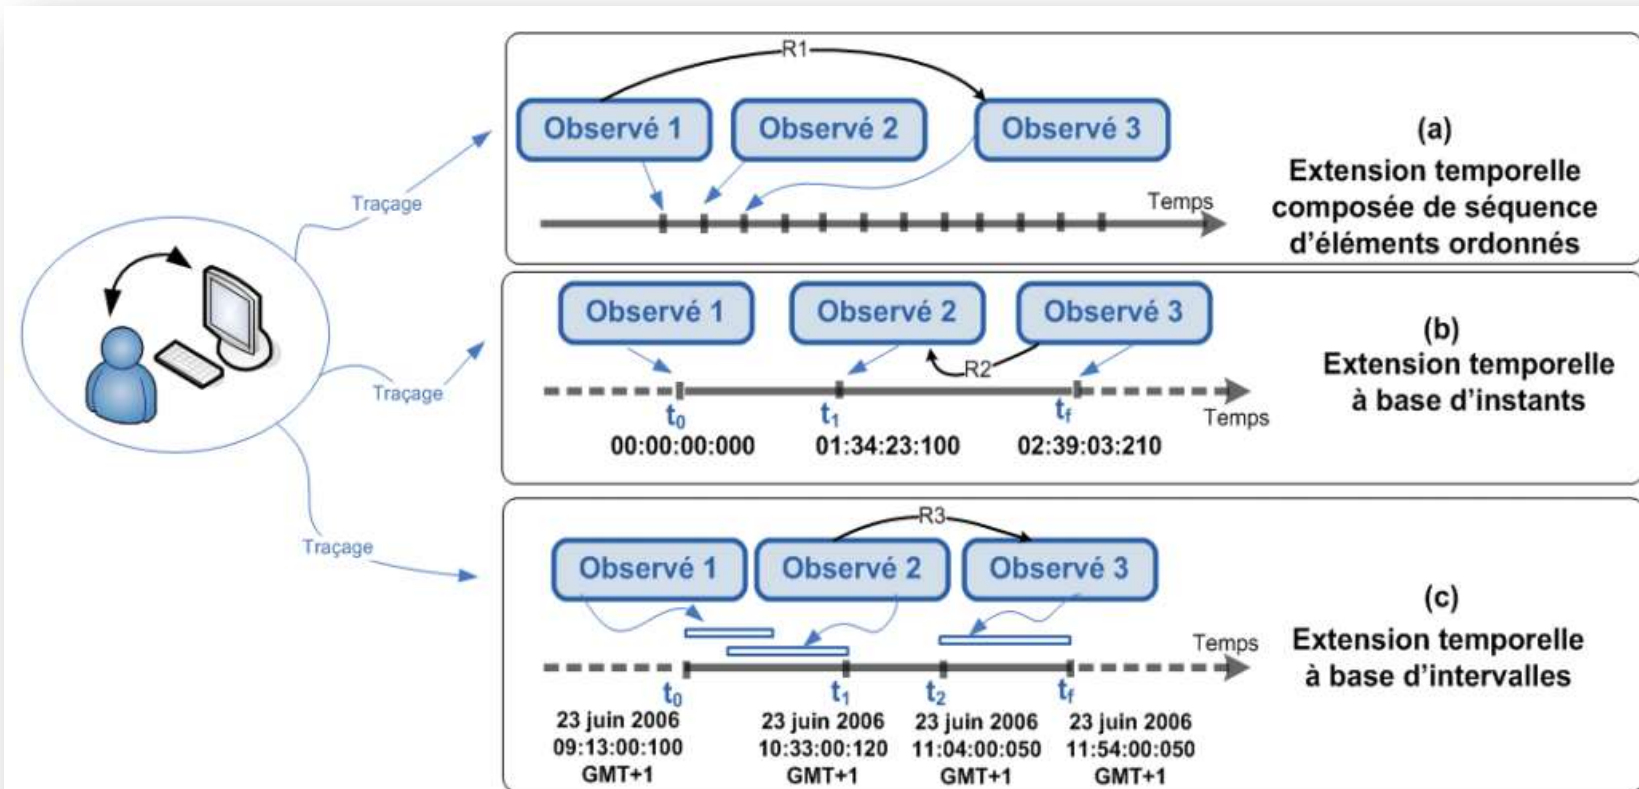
Traçage

Traçage

Traçage

R1

Observé 1

Observé 2

Observé 3

Temps

(a)
Extension temporelle composée de séquence d'éléments ordonnés

Observé 1

Observé 2

Observé 3

R2

$t_0$
00:00:00:000

$t_1$
01:34:23:100

$t_f$
02:39:03:210

Temps

(b)
Extension temporelle à base d'instants

R3

Observé 1

Observé 2

Observé 3

Temps

$t_0$
23 juin 2006
09:13:00:100
GMT+1

$t_1$
23 juin 2006
10:33:00:120
GMT+1

$t_2$
23 juin 2006
11:04:00:050
GMT+1

$t_f$
23 juin 2006
11:54:00:050
GMT+1

(c)
Extension temporelle à base d'intervalles